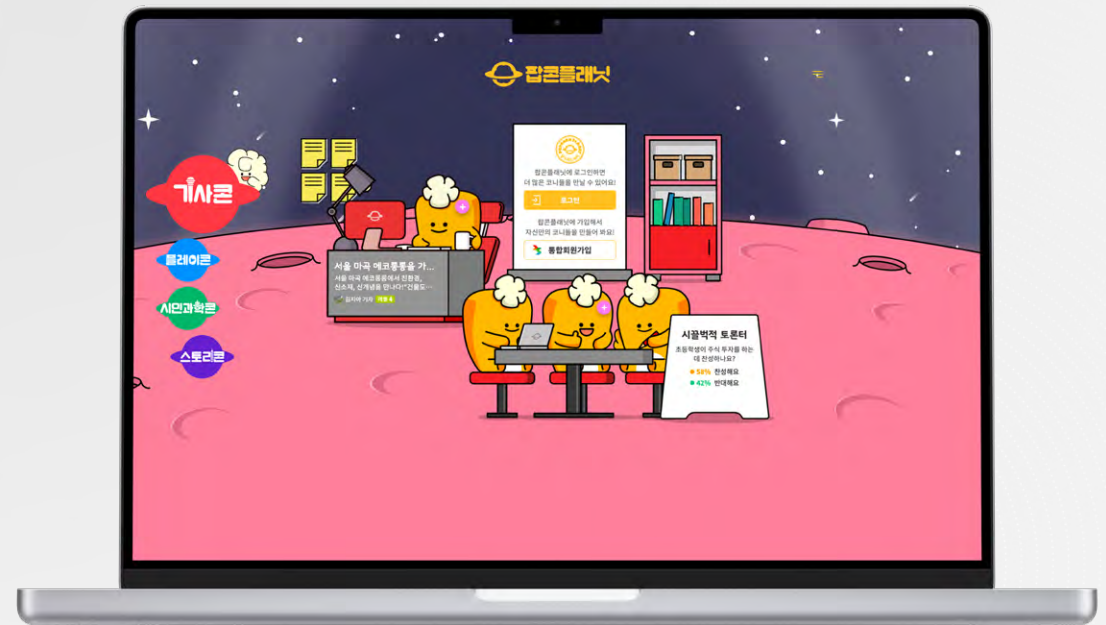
팝콘플래닛

기사콘

플레이콘

시민과학콘

스토리콘

팝콘플래닛에 로그인하면
더 많은 코니들을 만날 수 있어요!

로그인

팝콘플래닛에 가입해서
자신만의 코니들을 만들어 봐요!

통합회원가입

서울 마곡 에코롱롱을 가...
서울 마곡 에코롱롱에서 전환경,
신소재, 신개념을 만나다!"건물도...
김지우 기자 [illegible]

시끌벅적 토론터
초등학생이 주식 투자를 하는
데 찬성하나요?
58% 찬성해요
42% 반대해요